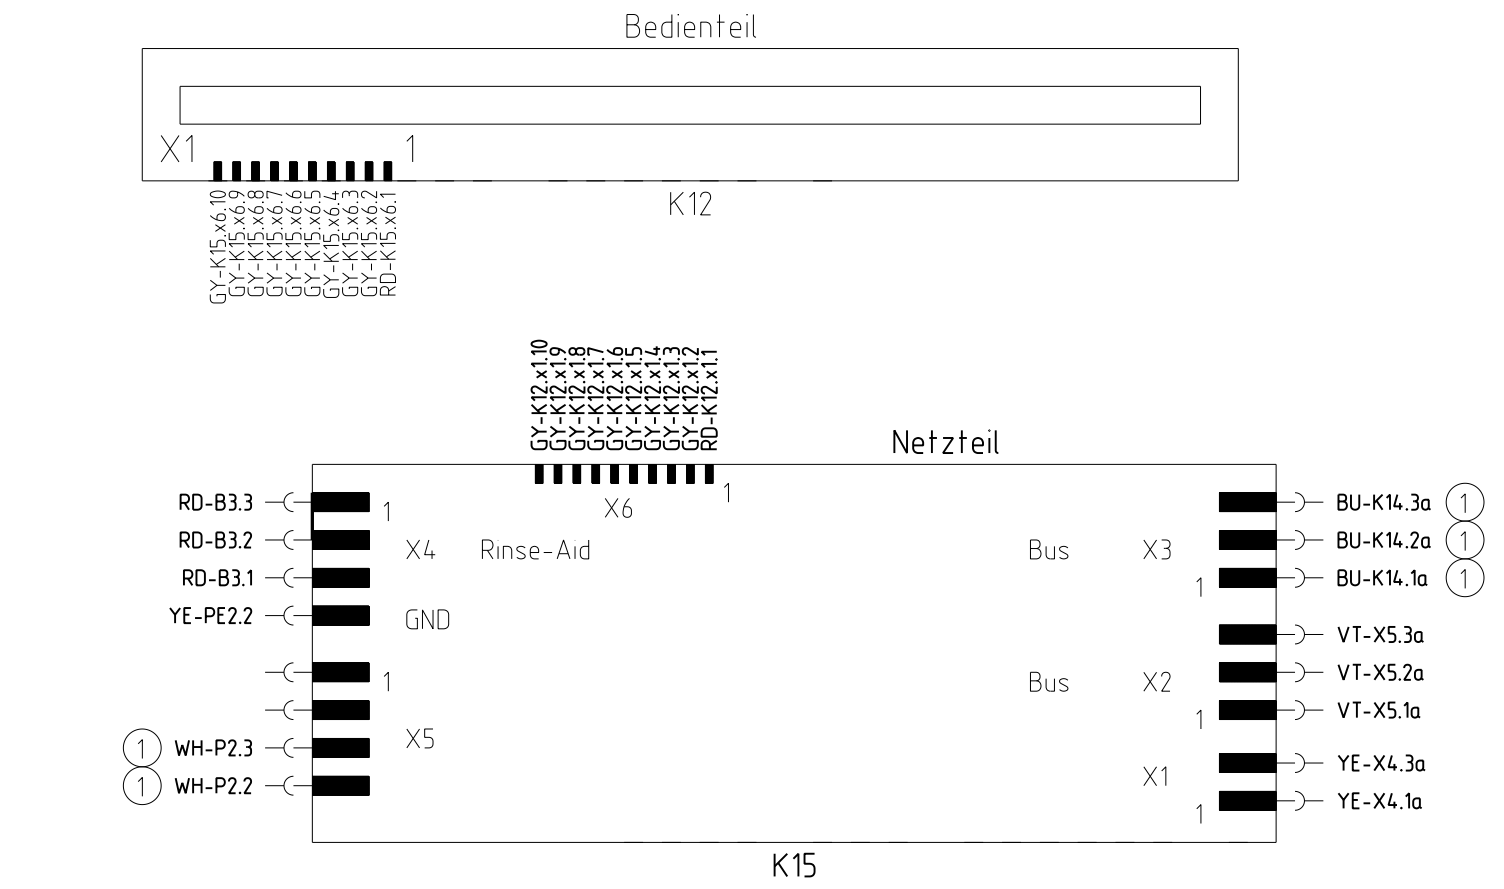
Bedienteil

X1

1

K12

GY-K15.x6.10
GY-K15.x6.9
GY-K15.x6.8
GY-K15.x6.7
GY-K15.x6.6
GY-K15.x6.5
GY-K15.x6.4
GY-K15.x6.3
GY-K15.x6.2
RD-K15.x6.1

GY-K12.x1.10
GY-K12.x1.9
GY-K12.x1.8
GY-K12.x1.7
GY-K12.x1.6
GY-K12.x1.5
GY-K12.x1.4
GY-K12.x1.3
GY-K12.x1.2
RD-K12.x1.1

Netzteil

X6

1

RD-B3.3
RD-B3.2
RD-B3.1
YE-PE2.2

1
X4
Rinse-Aid
GND

1
X5
1 WH-P2.3
1 WH-P2.2

Bus
X3
1

Bus
X2
1

X1
1

BU-K14.3a 1
BU-K14.2a 1
BU-K14.1a 1
VT-X5.3a
VT-X5.2a
VT-X5.1a
YE-X4.3a
YE-X4.1a

K15